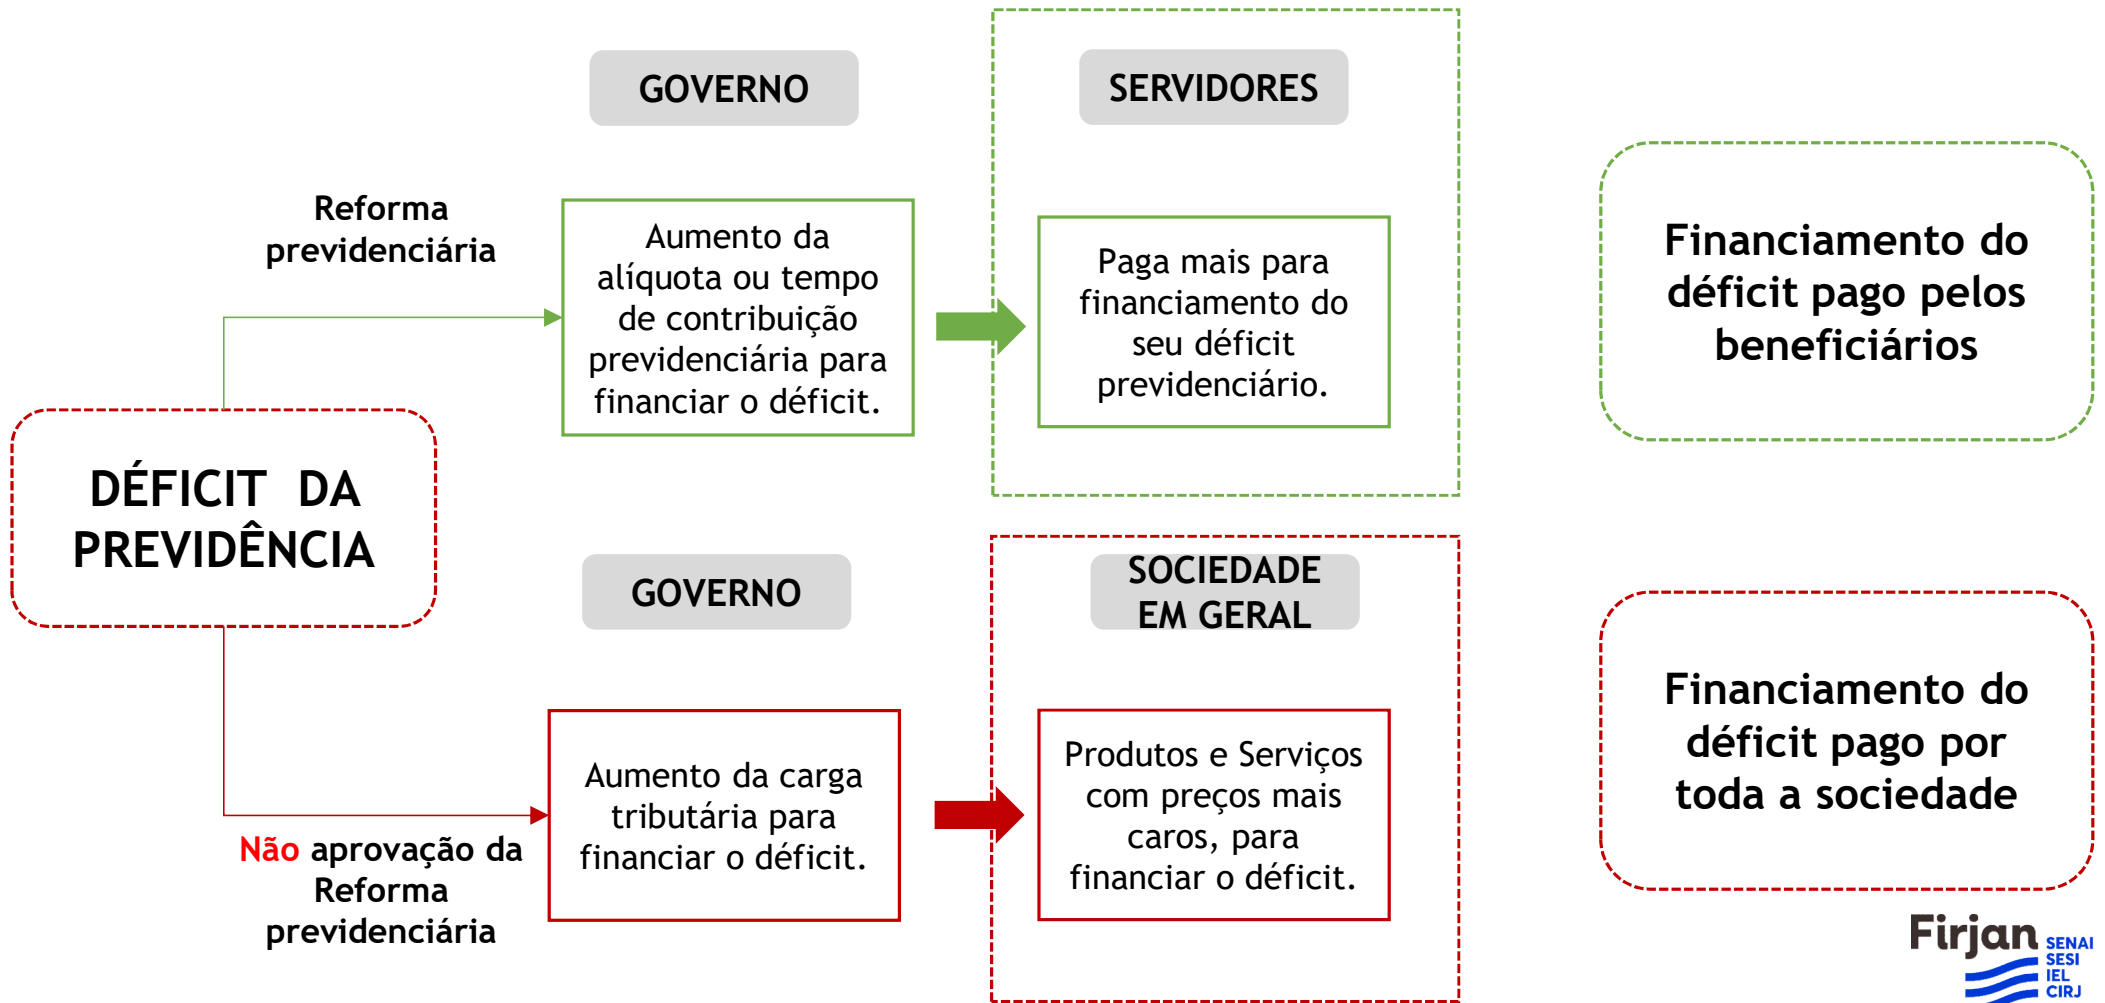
GOVERNO

SERVIDORES

Reforma previdenciária

Aumento da alíquota ou tempo de contribuição previdenciária para financiar o déficit.

Paga mais para financiamento do seu déficit previdenciário.

Financiamento do déficit pago pelos beneficiários

DÉFICIT DA PREVIDÊNCIA

GOVERNO

SOCIEDADE EM GERAL

Aumento da carga tributária para financiar o déficit.

Produtos e Serviços com preços mais caros, para financiar o déficit.

Financiamento do déficit pago por toda a sociedade

Não aprovação da Reforma previdenciária

Firjan SENAI SESI IEL CIRJ